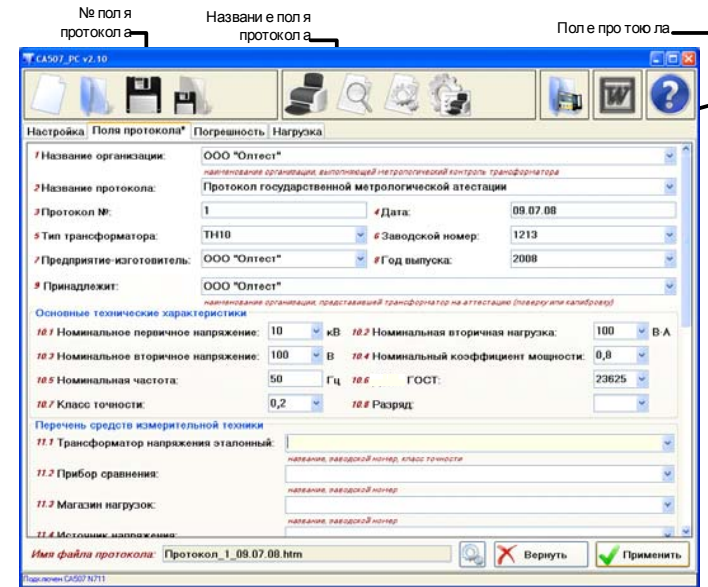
№ пол я протокол а

Названи е пол я протокол а

Пол е про тою ла

CA507_PC v2.10

Настройка | Поля протокола* | Погрешность | Нагрузка

1 Название организации: ООО "Олтест"
наименование организации, выполняющей метрологический контроль трансформатора

2 Название протокола: Протокол государственной метрологической атестации

3 Протокол №: 1
4 Дата: 09.07.08

5 Тип трансформатора: ТН10
6 Заводской номер: 1213

7 Предприятие-изготовитель: ООО "Олтест"
8 Год выпуска: 2008

9 Принадлежит: ООО "Олтест"
наименование организации, представившей трансформатор на аттестацию (поверку или калибровку)

Основные технические характеристики

10.1 Номинальное первичное напряжение: 10 кВ
10.2 Номинальная вторичная нагрузка: 100 В·А
10.3 Номинальное вторичное напряжение: 100 В
10.4 Номинальный коэффициент мощности: 0,8
10.5 Номинальная частота: 50 Гц
10.6 ГОСТ: 23625
10.7 Класс точности: 0,2
10.8 Разряд:

Перечень средств измерительной техники

11.1 Трансформатор напряжения эталонный:
название, заводской номер, класс точности

11.2 Прибор сравнения:
название, заводской номер

11.3 Магазин нагрузок:
название, заводской номер

11.4 Источник напряжения

Имя файла протокола: Протокол_1_09.07.08.htm

Вернуть

Применить

Подключен CA507 N711